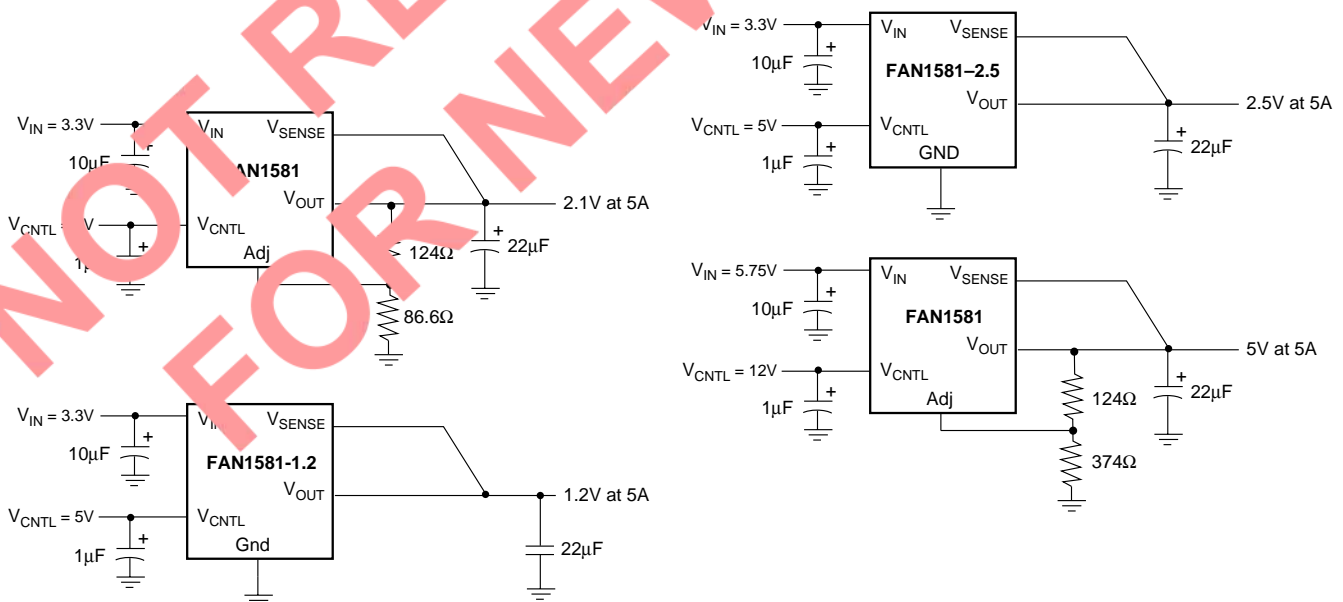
$V_{IN}$ = 3.3V
10μF
+
$V_{IN}$
$V_{SENSE}$
FAN1581
$V_{OUT}$
2.1V at 5A
$V_{CNTL}$ = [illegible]V
$V_{CNTL}$
+
Adj
1μ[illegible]
124Ω
22μF
+
86.6Ω

NOT R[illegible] FOR NE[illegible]

$V_{IN}$ = 3.3V
+
10μF
$V_{IN}$
$V_{SENSE}$
FAN1581–2.5
$V_{OUT}$
2.5V at 5A
$V_{CNTL}$ = 5V
$V_{CNTL}$
+
1μF
+
GND
22μF

$V_{IN}$ = 5.75V
+
10μF
$V_{IN}$
$V_{SENSE}$
FAN1581
$V_{OUT}$
5V at 5A
$V_{CNTL}$ = 12V
$V_{CNTL}$
+
1μF
Adj
+
124Ω
22μF
374Ω

$V_{IN}$ = 3.3V
+
10μF
$V_{IN}$
$V_{SENSE}$
FAN1581-1.2
$V_{OUT}$
1.2V at 5A
$V_{CNTL}$ = 5V
$V_{CNTL}$
+
1μF
Gnd
22μF